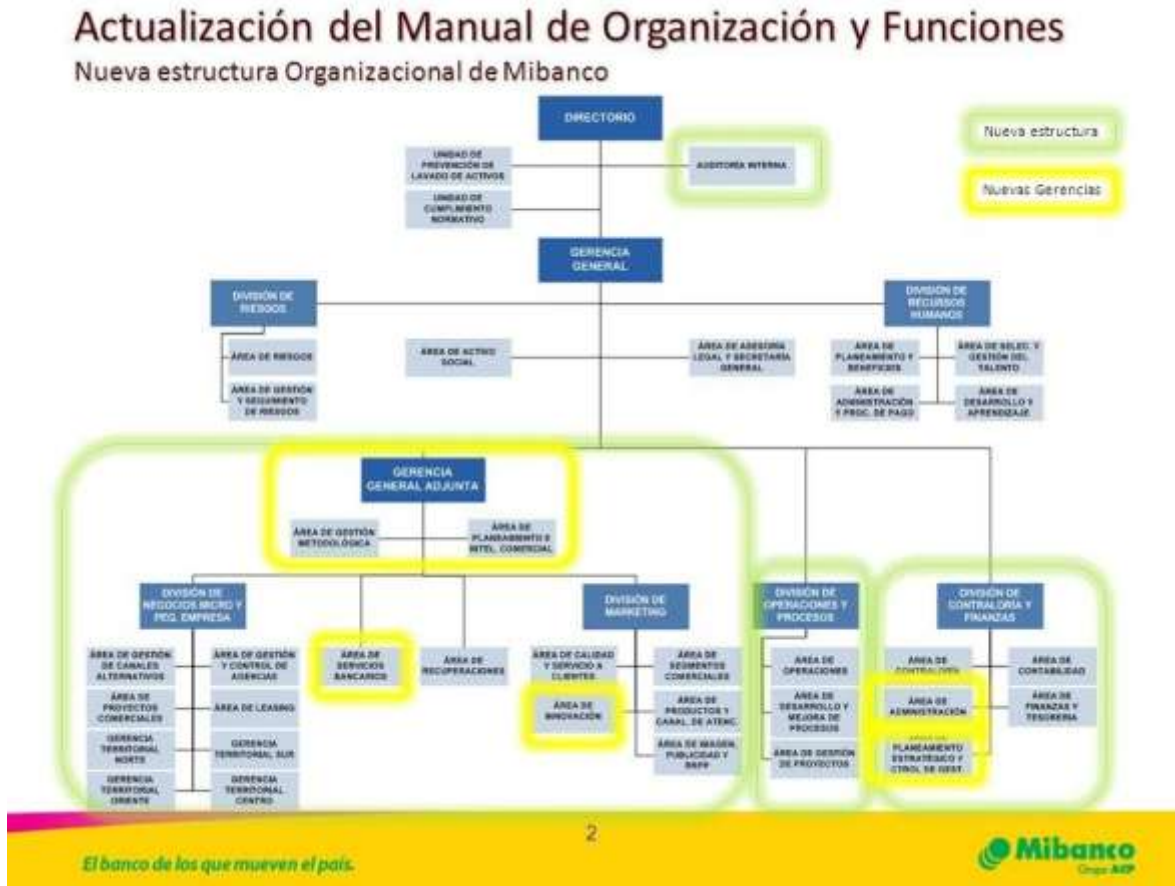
Actualización del Manual de Organización y Funciones

Nueva estructura Organizacional de Mibanco

Nueva estructura

Nuevas Gerencias

DIRECTORIO

UNIDAD DE PREVENCIÓN DE LAVADO DE ACTIVOS

UNIDAD DE CUMPLIMIENTO NORMATIVO

AUDITORÍA INTERNA

GERENCIA GENERAL

DIVISIÓN DE RIESGOS

ÁREA DE RIESGOS

ÁREA DE GESTIÓN Y SEGUIMIENTO DE RIESGOS

ÁREA DE ACTIVO SOCIAL

ÁREA DE ASESORÍA LEGAL Y SECRETARÍA GENERAL

DIVISIÓN DE RECURSOS HUMANOS

ÁREA DE PLANEAMIENTO Y BENEFICIOS

ÁREA DE SELEC. Y GESTIÓN DEL TALENTO

ÁREA DE ADMINISTRACIÓN Y PROC. DE PAGO

ÁREA DE DESARROLLO Y APRENDIZAJE

GERENCIA GENERAL ADJUNTA

ÁREA DE GESTIÓN METODOLÓGICA

ÁREA DE PLANEAMIENTO E INTEL. COMERCIAL

DIVISIÓN DE NEGOCIOS MICRO Y PEQ. EMPRESA

ÁREA DE GESTIÓN DE CANALES ALTERNATIVOS

ÁREA DE PROYECTOS COMERCIALES

GERENCIA TERRITORIAL NORTE

GERENCIA TERRITORIAL ORIENTE

ÁREA DE GESTIÓN Y CONTROL DE AGENCIAS

ÁREA DE LEASING

GERENCIA TERRITORIAL SUR

GERENCIA TERRITORIAL CENTRO

ÁREA DE SERVICIOS BANCARIOS

ÁREA DE RECUPERACIONES

DIVISIÓN DE MARKETING

ÁREA DE CALIDAD Y SERVICIO A CLIENTES

ÁREA DE INNOVACIÓN

ÁREA DE SEGMENTOS COMERCIALES

ÁREA DE PRODUCTOS Y CANAL. DE ATENC.

ÁREA DE IMAGEN, PUBLICIDAD Y RSE

DIVISIÓN DE OPERACIONES Y PROCESOS

ÁREA DE OPERACIONES

ÁREA DE DESARROLLO Y MEJORA DE PROCESOS

ÁREA DE GESTIÓN DE PROYECTOS

DIVISIÓN DE CONTRALORÍA Y FINANZAS

ÁREA DE CONTRALORÍA

ÁREA DE ADMINISTRACIÓN

ÁREA DE PLANEAMIENTO ESTRATÉGICO Y CTROL DE GEST.

ÁREA DE CONTABILIDAD

ÁREA DE FINANZAS Y TESORERÍA

2

El banco de los que mueven el país.

Mibanco Grupo ACP